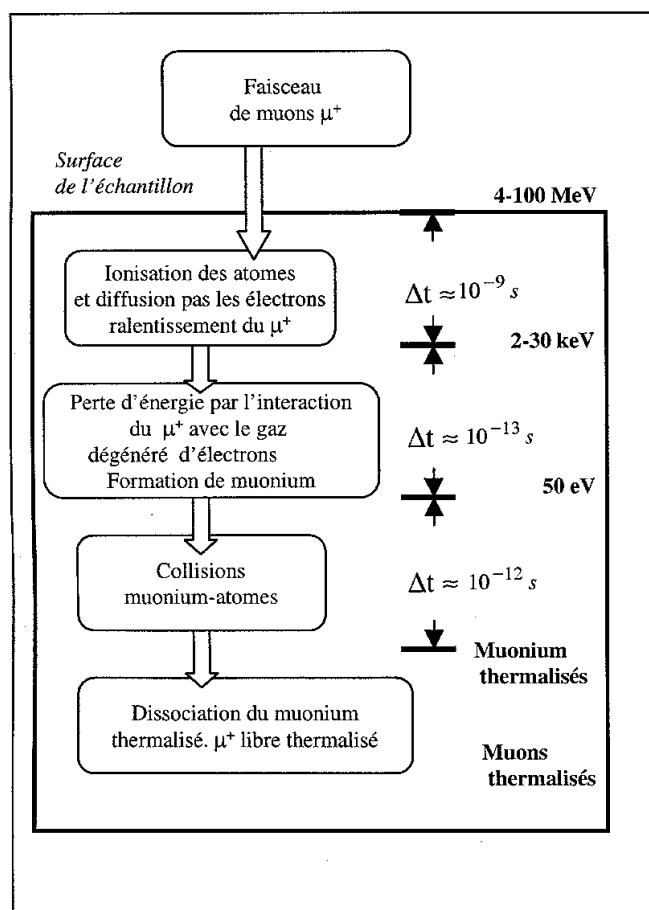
Faisceau de muons $\mu^+$

Surface de l'échantillon

4-100 MeV

Ionisation des atomes et diffusion pas les électrons ralentissement du $\mu^+$

$\Delta t \approx 10^{-9} s$

2-30 keV

Perte d'énergie par l'interaction du $\mu^+$ avec le gaz dégénéré d'électrons Formation de muonium

$\Delta t \approx 10^{-13} s$

50 eV

Collisions muonium-atomes

$\Delta t \approx 10^{-12} s$

Muonium thermalisés

Dissociation du muonium thermalisé. $\mu^+$ libre thermalisé

Muons thermalisés